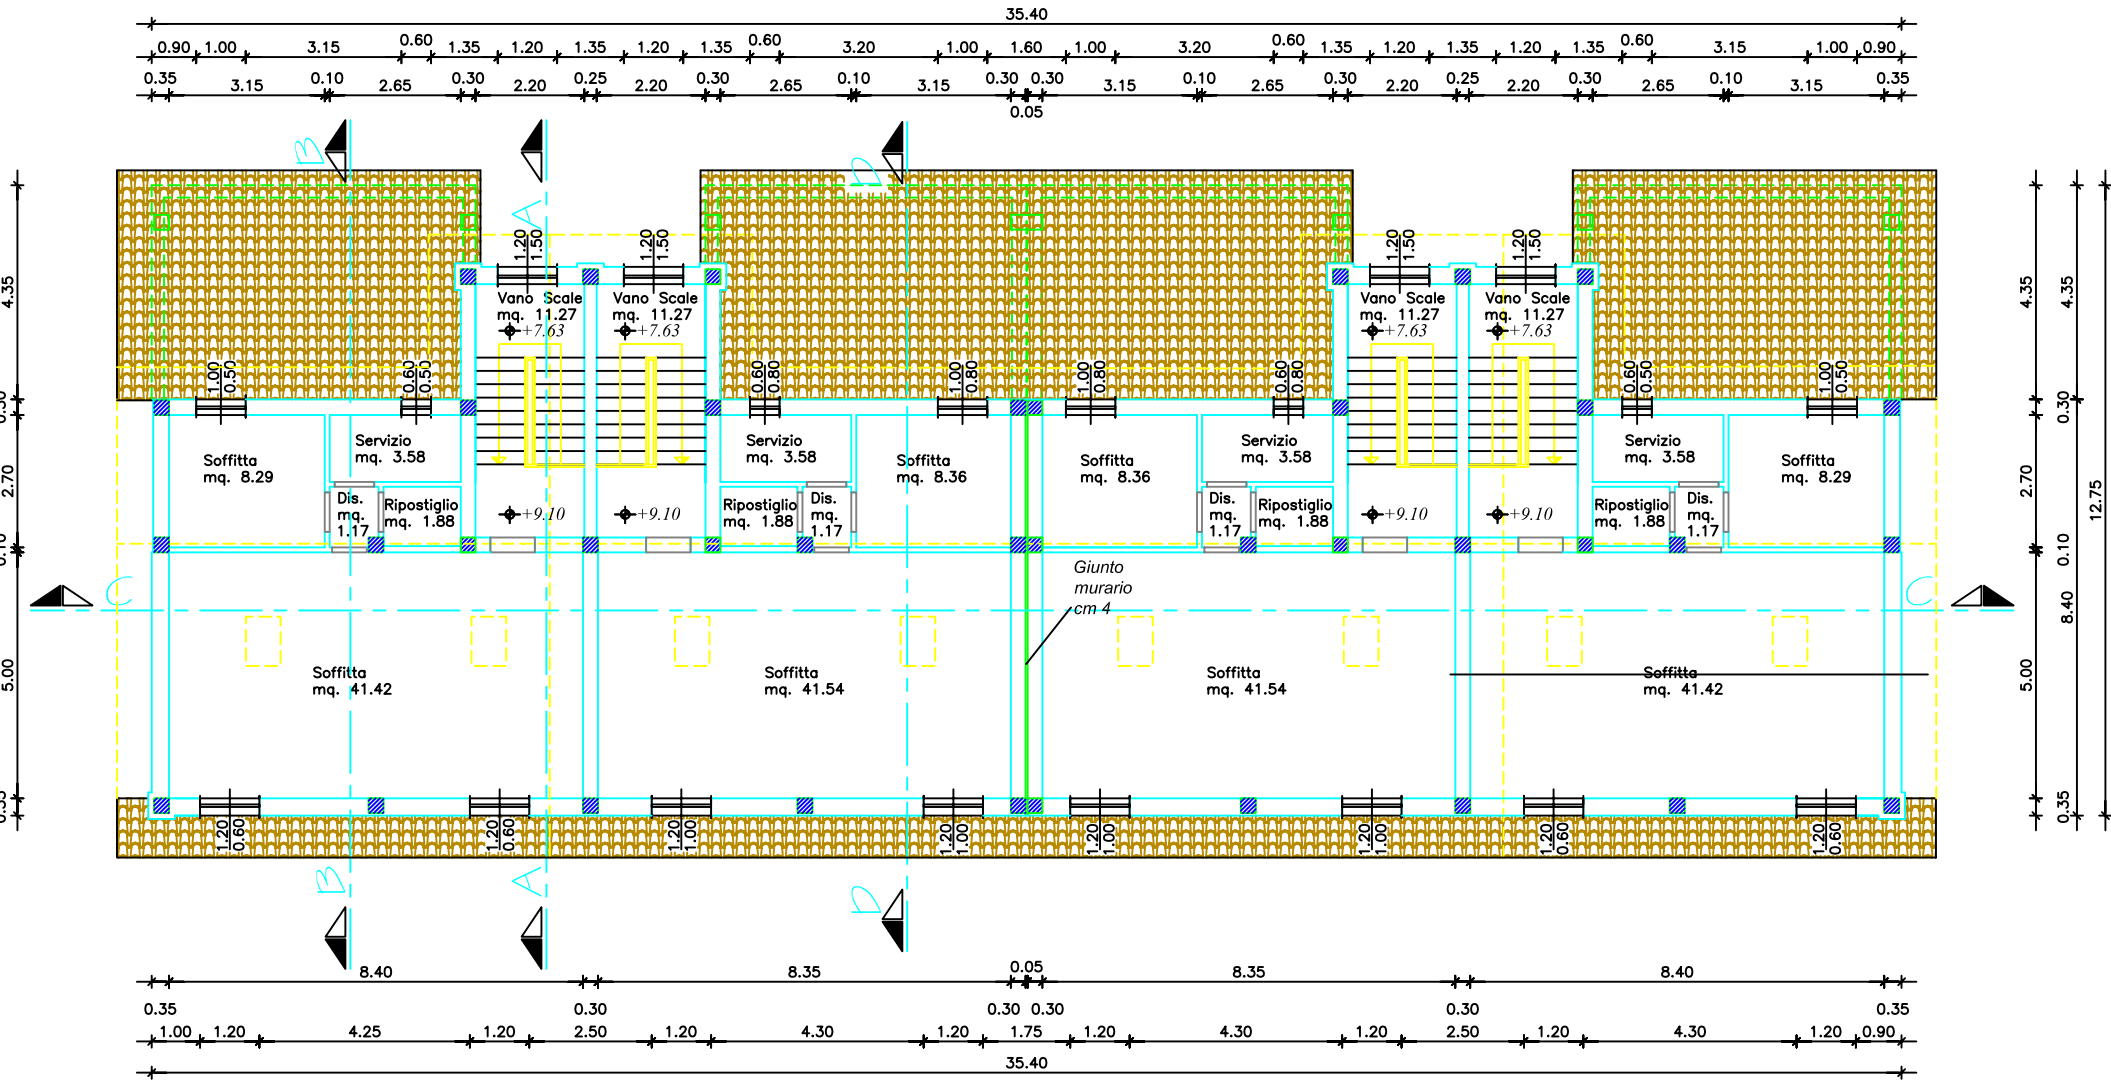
35.40

0.90 1.00 3.15 0.60 1.35 1.20 1.35 1.20 1.35 0.60 3.20 1.00 1.60 1.00 3.20 0.60 1.35 1.20 1.35 1.20 1.35 0.60 3.15 1.00 0.90

0.35 3.15 0.10 2.65 0.30 2.20 0.25 2.20 0.30 2.65 0.10 3.15 0.30 0.30 3.15 0.10 2.65 0.30 2.20 0.25 2.20 0.30 2.65 0.10 3.15 0.35

0.05

B A D

4.35 0.30 2.70 0.10 5.00 0.35

4.35 0.30 2.70 0.10 5.00 0.35 4.35 0.30 8.40 12.75

1.20 1.50 1.20 1.50 1.20 1.50 1.20 1.50

Vano Scale
mq. 11.27
+7.63

Vano Scale
mq. 11.27
+7.63

Vano Scale
mq. 11.27
+7.63

Vano Scale
mq. 11.27
+7.63

1.00 0.50 0.60 0.50 0.60 0.80 1.00 0.80 1.00 0.80 0.60 0.80 0.60 0.50 1.00 0.50

Soffitta
mq. 8.29

Servizio
mq. 3.58

Dis.
mq.
1.17

Ripostiglio
mq. 1.88

+9.10

+9.10

Servizio
mq. 3.58

Ripostiglio
mq. 1.88

Dis.
mq.
1.17

Soffitta
mq. 8.36

Soffitta
mq. 8.36

Servizio
mq. 3.58

Dis.
mq.
1.17

Ripostiglio
mq. 1.88

+9.10

+9.10

Servizio
mq. 3.58

Ripostiglio
mq. 1.88

Dis.
mq.
1.17

Soffitta
mq. 8.29

C C

Giunto
murario
cm 4

Soffitta
mq. 41.42

Soffitta
mq. 41.54

Soffitta
mq. 41.54

Soffitta
mq. 41.42

1.20 0.60 1.20 0.60 1.20 1.20 1.00 1.20 1.00 1.20 1.00 1.20 0.60 1.20 0.60

B A D

8.40 8.35 0.05 8.35 8.40

0.35 0.30 0.30 0.30 0.30 0.35

1.00 1.20 4.25 1.20 2.50 1.20 4.30 1.20 1.75 1.20 4.30 1.20 2.50 1.20 4.30 1.20 0.90

35.40